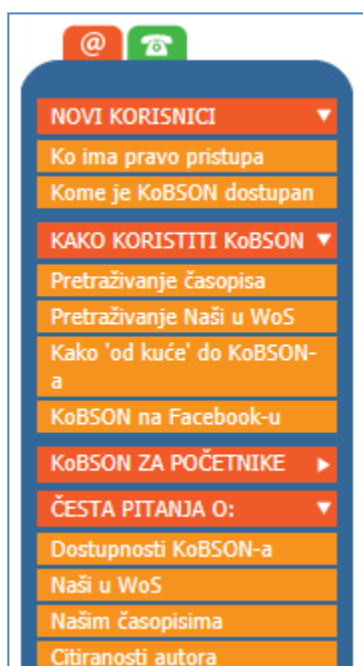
@

NOVI KORISNICI ▼

Ko ima pravo pristupa

Kome je KoBSON dostupan

KAKO KORISTITI KoBSON ▼

Pretraživanje časopisa

Pretraživanje Naši u WoS

Kako 'od kuće' do KoBSON-a

KoBSON na Facebook-u

KoBSON ZA POČETNIKE ►

ČESTA PITANJA O: ▼

Dostupnosti KoBSON-a

Naši u WoS

Našim časopisima

Citiranosti autora